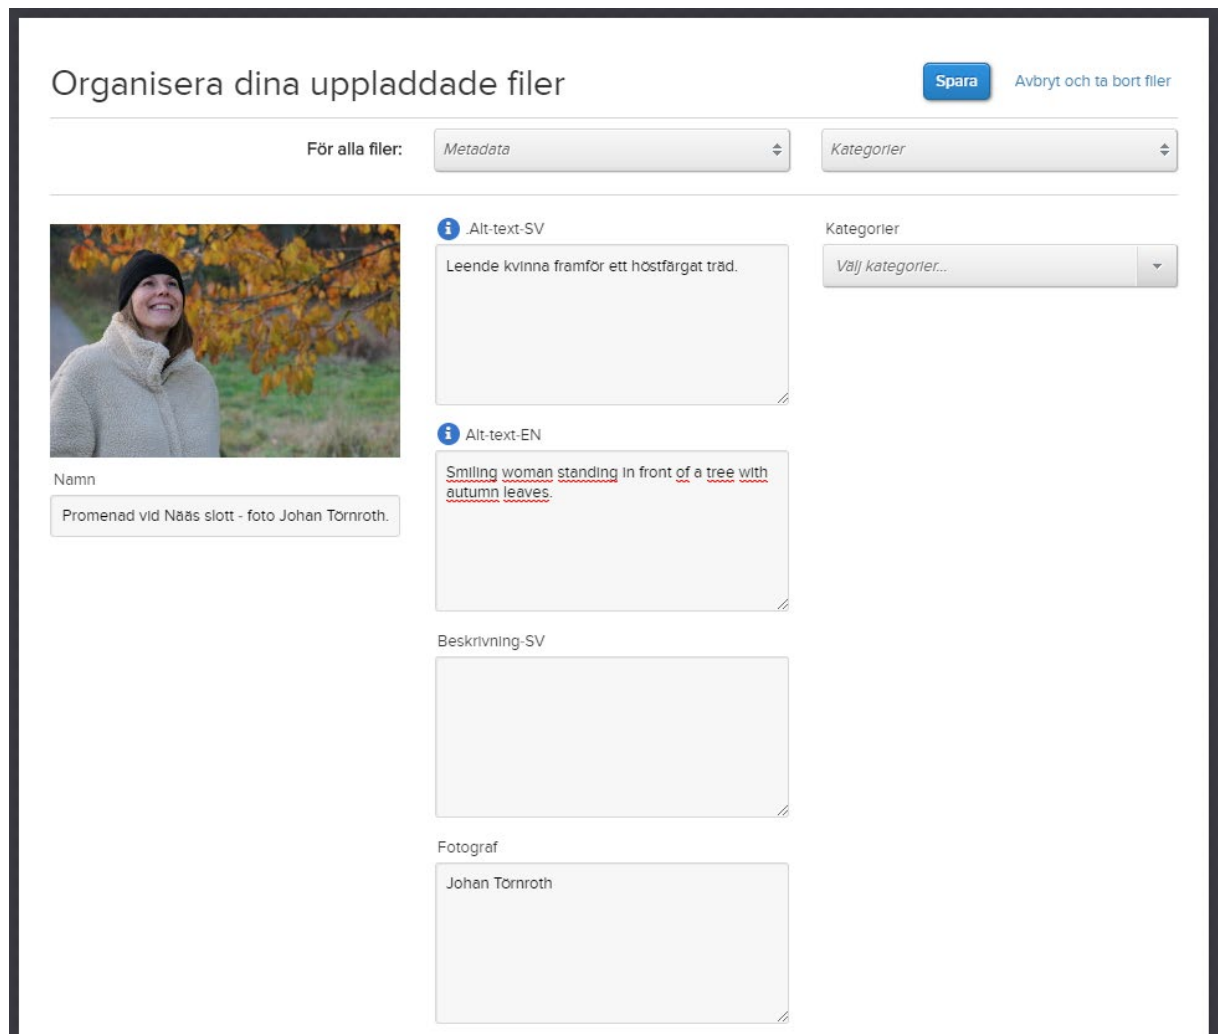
Organisera dina uppladdade filer

Spara

Avbryt och ta bort filer

För alla filer:

Metadata

Kategorier

.Alt-text-SV

Leende kvinna framför ett höstfärgat träd.

Alt-text-EN

Smiling woman standing in front of a tree with autumn leaves.

Beskrivning-SV

Fotograf

Johan Törnroth

Kategorier

Välj kategorier...

Namn

Promenad vid Nääs slott - foto Johan Törnroth.